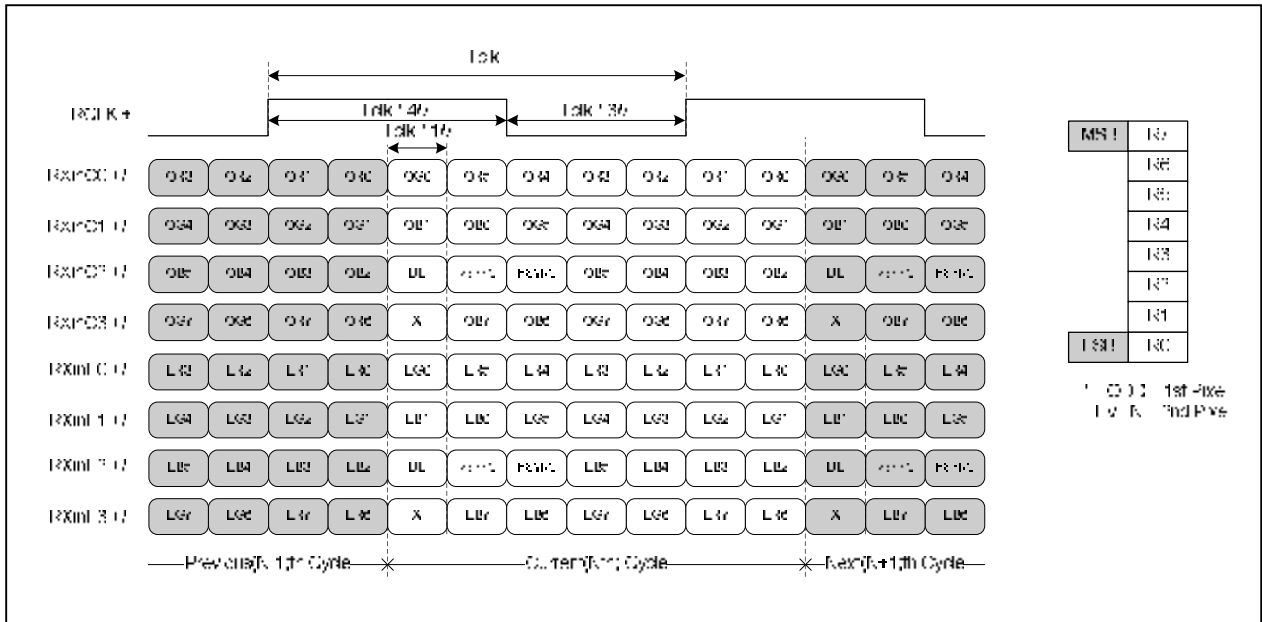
Tclk

RCLK+

Tclk * 4/7

Tclk * 3/7

Tclk * 1/7

RXinO0 +/-

OR3 OR2 OR1 OR0 OG0 OR5 OR4 OR3 OR2 OR1 OR0 OG0 OR5 OR4

RXinO1 +/-

OG4 OG3 OG2 OG1 OB1 OB0 OG5 OG4 OG3 OG2 OG1 OB1 OB0 OG5

RXinO2 +/-

OB5 OB4 OB3 OB2 DE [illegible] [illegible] OB5 OB4 OB3 OB2 DE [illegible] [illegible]

RXinO3 +/-

OG7 OG6 OR7 OR6 X OB7 OB6 OG7 OG6 OR7 OR6 X OB7 OB6

RXinE0 +/-

LR3 LR2 LR1 LR0 LG0 LR5 LR4 LR3 LR2 LR1 LR0 LG0 LR5 LR4

RXinE1 +/-

LG4 LG3 LG2 LG1 LB1 LB0 LG5 LG4 LG3 LG2 LG1 LB1 LB0 LG5

RXinE2 +/-

LB5 LB4 LB3 LB2 DE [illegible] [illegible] LB5 LB4 LB3 LB2 DE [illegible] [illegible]

RXinE3 +/-

LG7 LG6 LR7 LR6 X LB7 LB6 LG7 LG6 LR7 LR6 X LB7 LB6

Previous(N-1)th Cycle

Current(Nth) Cycle

Next(N+1)th Cycle

MSB R7
R6
R5
R4
R3
R2
R1
LSB R0

* O(Odd) 1st Pixel
E(Even) 2nd Pixel